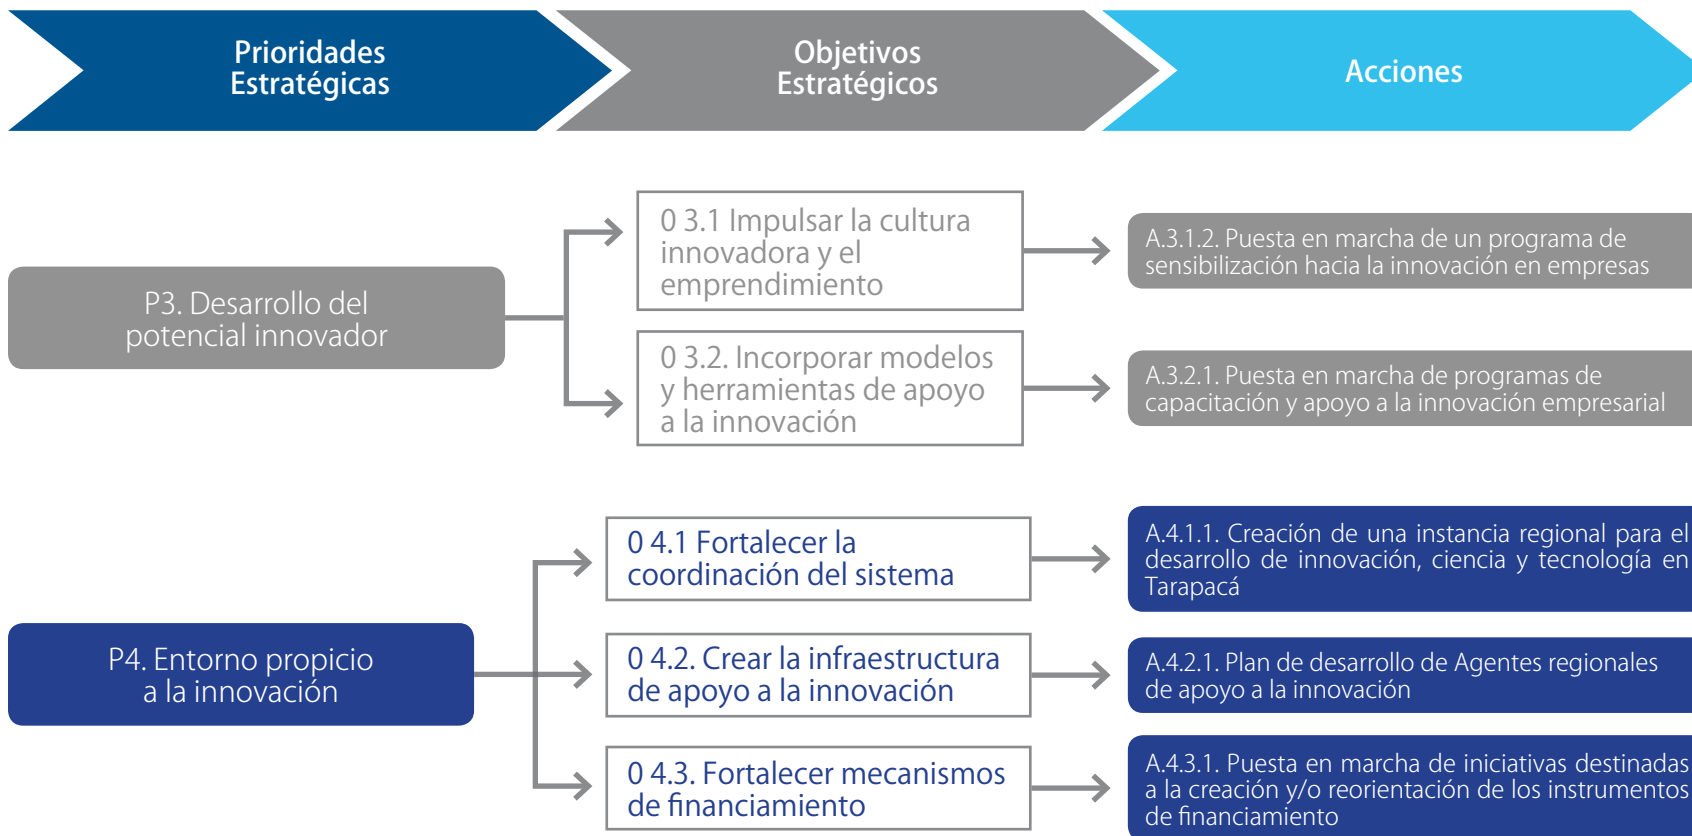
Prioridades Estratégicas

Objetivos Estratégicos

Acciones

P3. Desarrollo del potencial innovador

0 3.1 Impulsar la cultura innovadora y el emprendimiento

A.3.1.2. Puesta en marcha de un programa de sensibilización hacia la innovación en empresas

0 3.2. Incorporar modelos y herramientas de apoyo a la innovación

A.3.2.1. Puesta en marcha de programas de capacitación y apoyo a la innovación empresarial

P4. Entorno propicio a la innovación

0 4.1 Fortalecer la coordinación del sistema

A.4.1.1. Creación de una instancia regional para el desarrollo de innovación, ciencia y tecnología en Tarapacá

0 4.2. Crear la infraestructura de apoyo a la innovación

A.4.2.1. Plan de desarrollo de Agentes regionales de apoyo a la innovación

0 4.3. Fortalecer mecanismos de financiamiento

A.4.3.1. Puesta en marcha de iniciativas destinadas a la creación y/o reorientación de los instrumentos de financiamiento